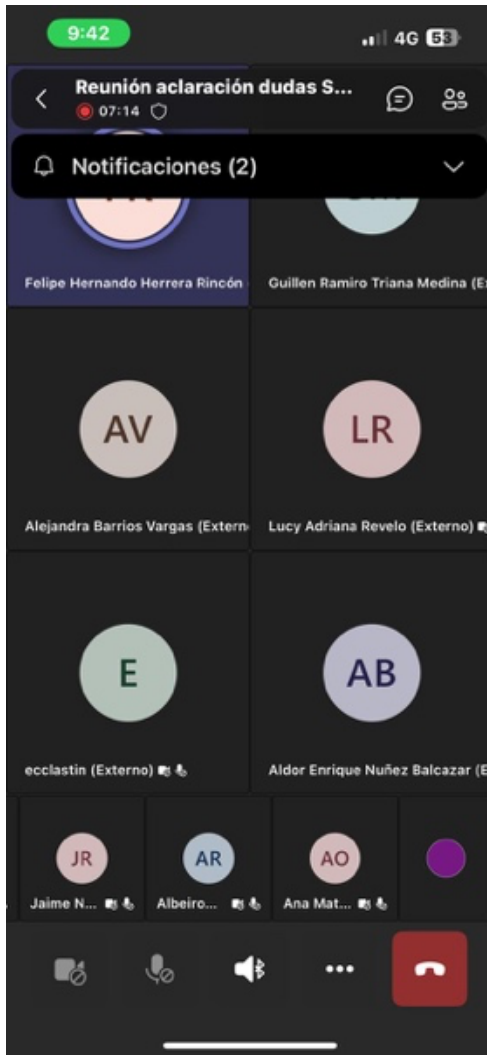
9:42
4G 53

Reunión aclaración dudas S...
07:14

Notificaciones (2)

Felipe Hernando Herrera Rincón
Guillen Ramiro Triana Medina (E

AV
Alejandra Barrios Vargas (Extern

LR
Lucy Adriana Revelo (Externo)

E
ecclastin (Externo)

AB
Aldor Enrique Nuñez Balcazar (E

JR
Jaime N...

AR
Albeiro...

AO
Ana Mat...